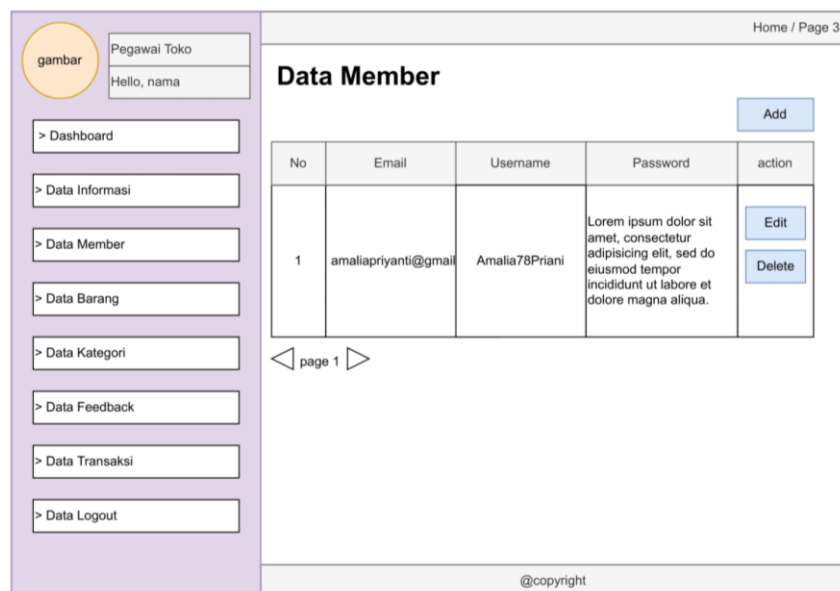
gambar

Pegawai Toko

Hello, nama

> Dashboard

> Data Informasi

> Data Member

> Data Barang

> Data Kategori

> Data Feedback

> Data Transaksi

> Data Logout

Home / Page 3

Data Member

Add

| No | Email | Username | Password | action |
|---|---|---|---|---|
| 1 | amaliapriyanti@gmail | Amalia78Priani | Lorem ipsum dolor sit amet, consectetur adipisicing elit, sed do eiusmod tempor incididunt ut labore et dolore magna aliqua. | Edit Delete |

page 1

@copyright